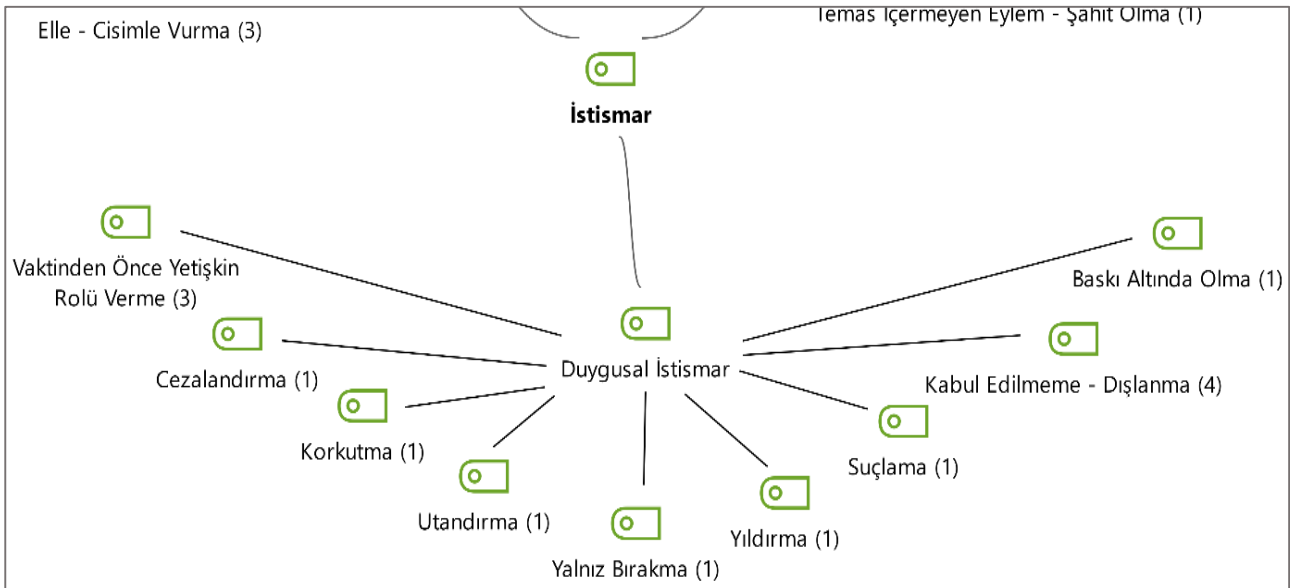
Elle - Cisimle Vurma (3)

Temas İçermeyen Eylem - Şahit Olma (1)

İstismar

Vaktinden Önce Yetişkin Rolü Verme (3)

Baskı Altında Olma (1)

Cezalandırma (1)

Duygusal İstismar

Kabul Edilmeme - Dışlanma (4)

Korkutma (1)

Suçlama (1)

Utandırma (1)

Yıldırma (1)

Yalnız Bırakma (1)